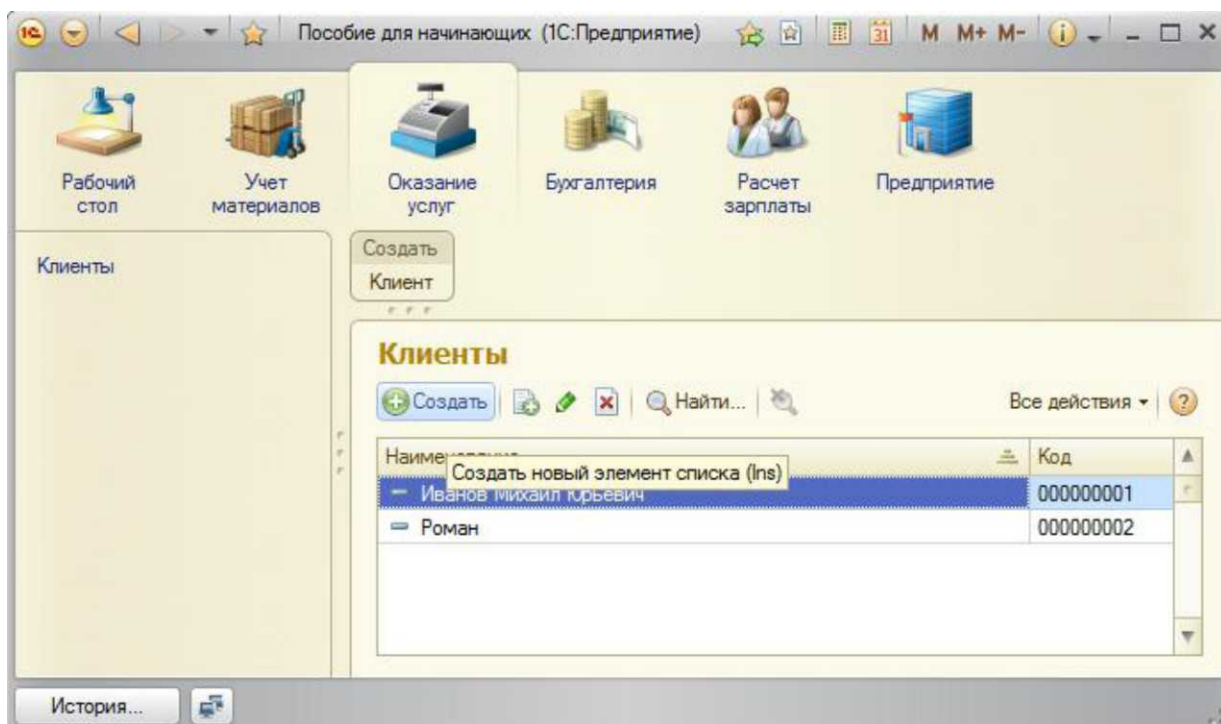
Пособие для начинающих (1С:Предприятие)

M M+ M-

Рабочий стол

Учет материалов

Оказание услуг

Бухгалтерия

Расчет зарплаты

Предприятие

Клиенты

Создать

Клиент

Клиенты

Создать

Найти...

Все действия

| Наиме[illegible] | Код |
|---|---|
| Иванов Михаил Юрьевич | 000000001 |
| Роман | 000000002 |

Создать новый элемент списка (Ins)

История...